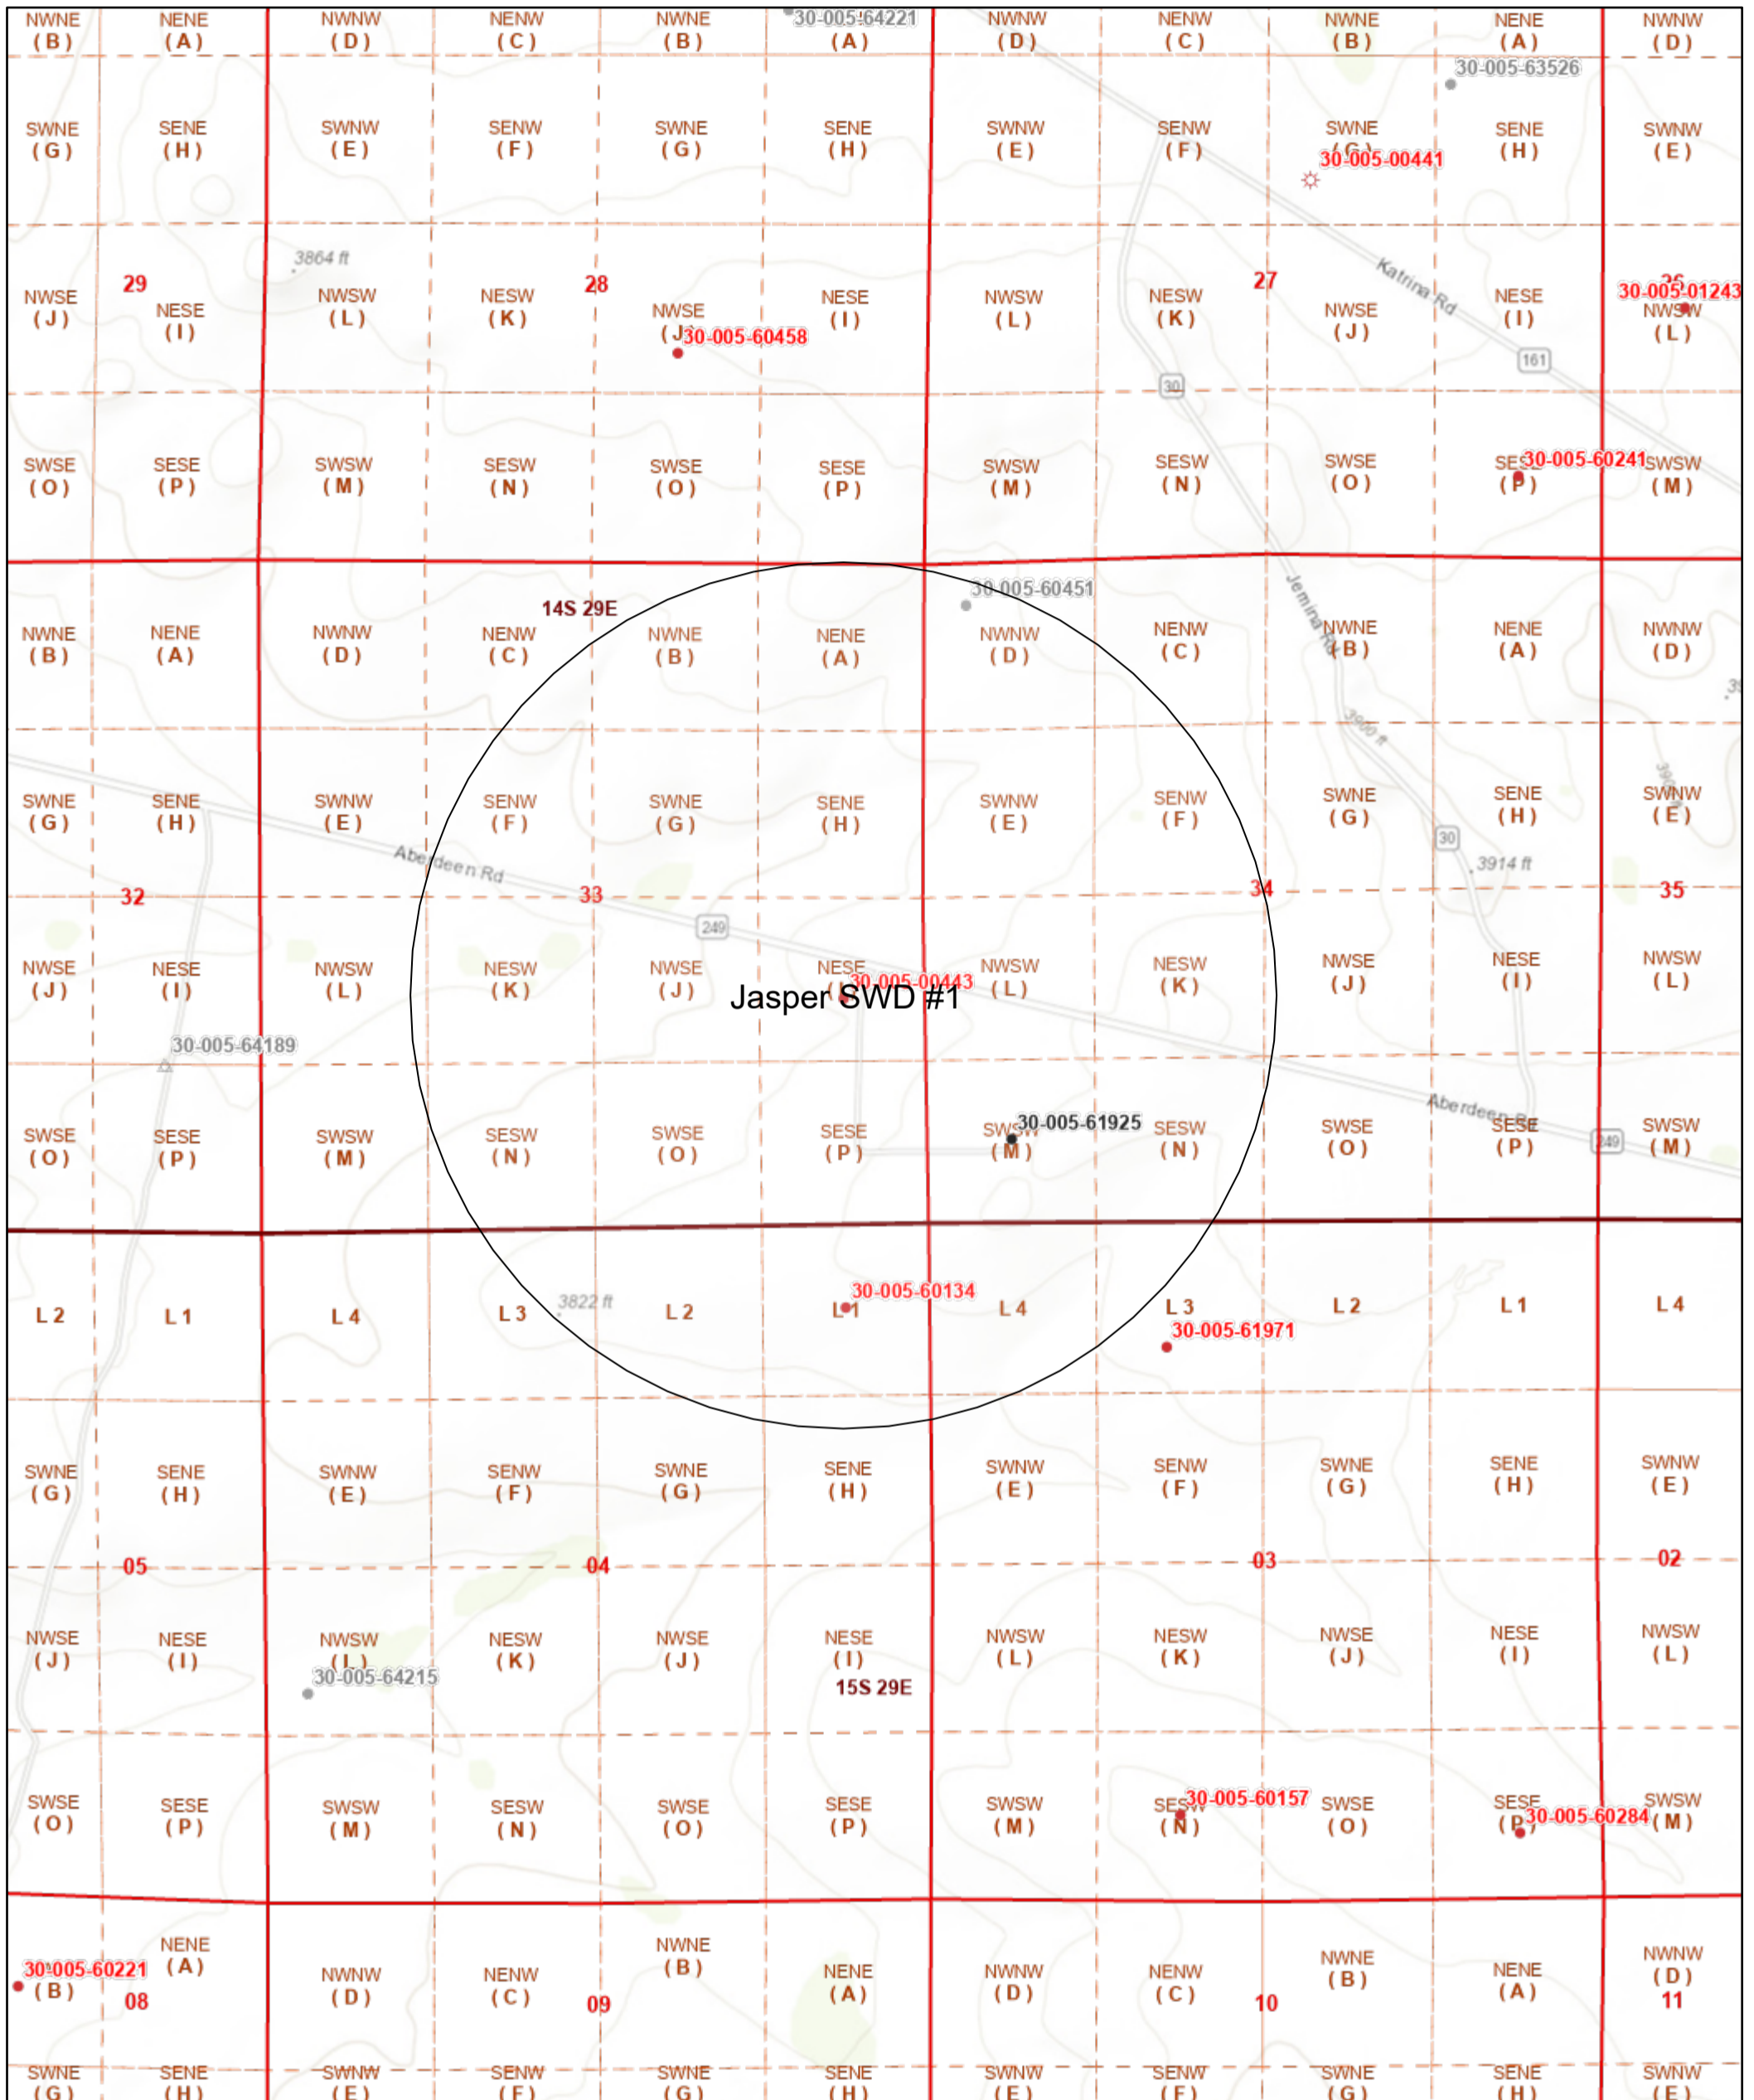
NWNE (B) NENE (A) NWNW (D) NENW (C) NWNE (B) 30-005-64221 (A) NWNW (D) NENW (C) NWNE (B) NENE (A) NWNW (D)

30-005-63526

SWNE (G) SENE (H) SWNW (E) SENW (F) SWNE (G) SENE (H) SWNW (E) SENW (F) SWNE (G) 30-005-00441 SENE (H) SWNW (E)

3864 ft

29 28 27 26

NWSE (J) NESE (I) NWSW (L) NESW (K) NWSE (J) 30-005-60458 NESE (I) NWSW (L) NESW (K) NWSE (J) Katrina Rd NESE (I) 30-005-01243 NWSW (L)

161 30

SWSE (O) SESE (P) SWSW (M) SESW (N) SWSE (O) SESE (P) SWSW (M) SESW (N) SWSE (O) SESE 30-005-60241 (P) SWSW (M)

14S 29E 30-005-60451 Jemima Rd

NWNE (B) NENE (A) NWNW (D) NENW (C) NWNE (B) NENE (A) NWNW (D) NENW (C) NWNE (B) NENE (A) NWNW (D)

3900 ft

SWNE (G) SENE (H) SWNW (E) SENW (F) SWNE (G) SENE (H) SWNW (E) SENW (F) SWNE (G) SENE (H) SWNW (E)

Aberdeen Rd 30 3914 ft

32 33 34 35

249

NWSE (J) NESE (I) NWSW (L) NESW (K) NWSE (J) NESE 30-005-00443 NWSW (L) NESW (K) NWSE (J) NESE (I) NWSW (L)

Jasper SWD #1

30-005-64189

Aberdeen Rd 249

SWSE (O) SESE (P) SWSW (M) SESW (N) SWSE (O) SESE (P) SWSW (M) 30-005-61925 SESW (N) SWSE (O) SESE (P) SWSW (M)

L 2 L 1 L 4 L 3 3822 ft L 2 L 1 30-005-60134 L 4 L 3 30-005-61971 L 2 L 1 L 4

SWNE (G) SENE (H) SWNW (E) SENW (F) SWNE (G) SENE (H) SWNW (E) SENW (F) SWNE (G) SENE (H) SWNW (E)

05 04 03 02

NWSE (J) NESE (I) NWSW (L) 30-005-64215 NESW (K) NWSE (J) NESE (I) 15S 29E NWSW (L) NESW (K) NWSE (J) NESE (I) NWSW (L)

SWSE (O) SESE (P) SWSW (M) SESW (N) SWSE (O) SESE (P) SWSW (M) SESW 30-005-60157 (N) SWSE (O) SESE (P) 30-005-60284 SWSW (M)

30-005-60221 (B) NENE (A) 08 NWNW (D) NENW (C) 09 NWNE (B) NENE (A) NWNW (D) NENW (C) 10 NWNE (B) NENE (A) NWNW (D) 11

SWNE (G) SENE (H) SWNW (E) SENW (F) SWNE (G) SENE (H) SWNW (E) SENW (F) SWNE (G) SENE (H) SWNW (E)